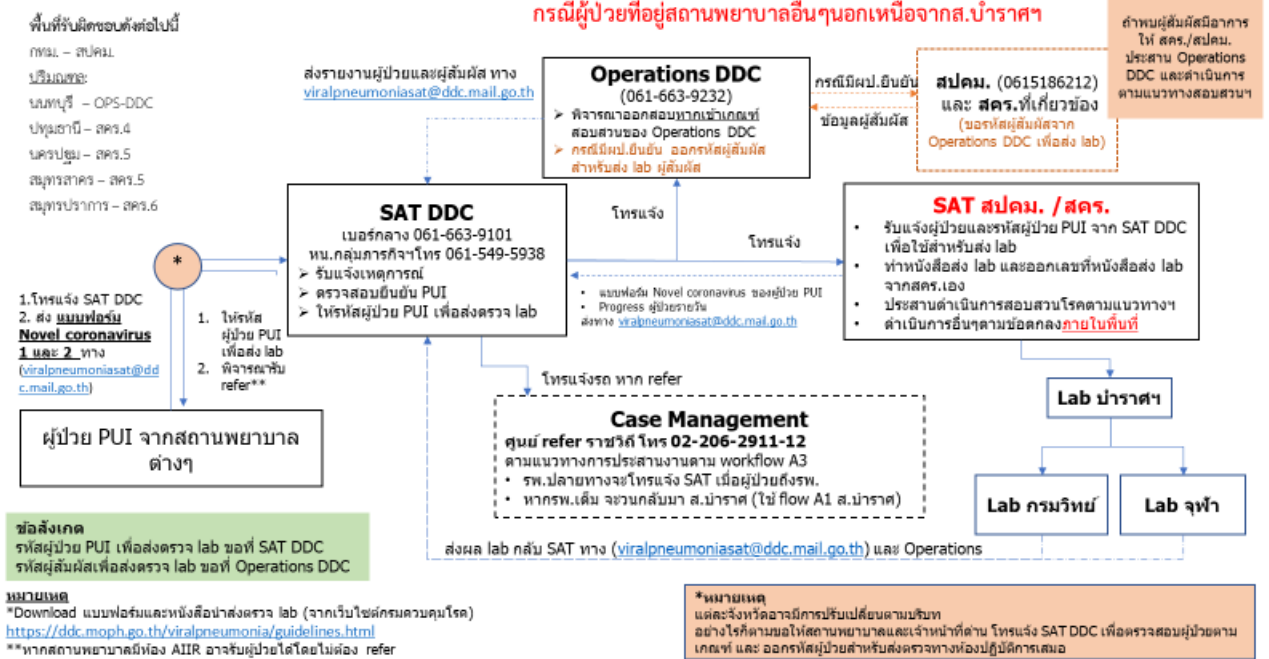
กรณีผู้ป่วยที่อยู่สถานพยาบาลอื่นๆนอกเหนือจากส.บำราศฯ

พื้นที่รับผิดชอบดังต่อไปนี้
กทม. – สปคม.
ปริมณฑล:
นนทบุรี – OPS-DDC
ปทุมธานี – สคร.4
นครปฐม – สคร.5
สมุทรสาคร – สคร.5
สมุทรปราการ – สคร.6

ถ้าพบผู้สัมผัสมีอาการ ให้ สคร./สปคม. ประสาน Operations DDC และดำเนินการตามแนวทางสอบสวนฯ

ส่งรายงานผู้ป่วยและผู้สัมผัส ทาง viralpneumoniasat@ddc.mail.go.th

Operations DDC
(061-663-9232)
➢ พิจารณาออกสอบหากเข้าเกณฑ์สอบสวนของ Operations DDC
➢ กรณีมีผป.ยืนยัน ออกรหัสผู้สัมผัสสำหรับส่ง lab ผู้สัมผัส

กรณีมีผป.ยืนยัน
ข้อมูลผู้สัมผัส

สปคม. (0615186212) และ สคร.ที่เกี่ยวข้อง
(ขอรหัสผู้สัมผัสจาก Operations DDC เพื่อส่ง lab)

โทรแจ้ง

SAT DDC
เบอร์กลาง 061-663-9101
หน.กลุ่มภารกิจฯโทร 061-549-5938
➢ รับแจ้งเหตุการณ์
➢ ตรวจสอบยืนยัน PUI
➢ ให้รหัสผู้ป่วย PUI เพื่อส่งตรวจ lab

โทรแจ้ง

SAT สปคม. /สคร.
• รับแจ้งผู้ป่วยและรหัสผู้ป่วย PUI จาก SAT DDC เพื่อใช้สำหรับส่ง lab
• ทำหนังสือส่ง lab และออกเลขที่หนังสือส่ง lab จากสคร.เอง
• ประสานดำเนินการสอบสวนโรคตามแนวทางฯ
• ดำเนินการอื่นๆตามข้อตกลงภายในพื้นที่

• แบบฟอร์ม Novel coronavirus ของผู้ป่วย PUI
• Progress ผู้ป่วยรายวัน
ส่งทาง viralpneumoniasat@ddc.mail.go.th

*

1.โทรแจ้ง SAT DDC
2. ส่ง แบบฟอร์ม Novel coronavirus 1 และ 2 ทาง (viralpneumoniasat@ddc.mail.go.th)

1. ให้รหัสผู้ป่วย PUI เพื่อส่ง lab
2. พิจารณารับ refer**

ผู้ป่วย PUI จากสถานพยาบาลต่างๆ

โทรแจ้งรถ หาก refer

Case Management
ศูนย์ refer ราชวิถี โทร 02-206-2911-12
ตามแนวทางการประสานงานตาม workflow A3
• รพ.ปลายทางจะโทรแจ้ง SAT เมื่อผู้ป่วยถึงรพ.
• หากรพ.เดิม จะขอกลับมา ส.บำราศ (ใช้ flow A1 ส.บำราศ)

Lab บำราศฯ
Lab กรมวิทย์
Lab จุฬา

ข้อสังเกต
รหัสผู้ป่วย PUI เพื่อส่งตรวจ lab ขอที่ SAT DDC
รหัสผู้สัมผัสเพื่อส่งตรวจ lab ขอที่ Operations DDC

ส่งผล lab กลับ SAT ทาง (viralpneumoniasat@ddc.mail.go.th) และ Operations

หมายเหตุ
*Download แบบฟอร์มและหนังสือนำส่งตรวจ lab (จากเว็บไซต์กรมควบคุมโรค)
https://ddc.moph.go.th/viralpneumonia/guidelines.html
**หากสถานพยาบาลมีห้อง AIIR อาจรับผู้ป่วยได้โดยไม่ต้อง refer

*หมายเหตุ
แต่ละจังหวัดอาจมีการปรับเปลี่ยนตามบริบท
อย่างไรก็ตามขอให้สถานพยาบาลและเจ้าหน้าที่ด่าน โทรแจ้ง SAT DDC เพื่อตรวจสอบผู้ป่วยตามเกณฑ์ และ ออกรหัสผู้ป่วยสำหรับส่งตรวจทางห้องปฏิบัติการเสมอ